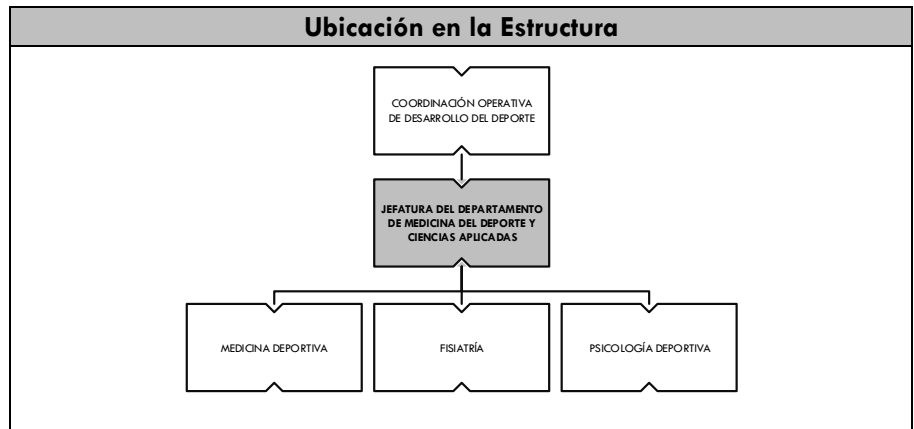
Ubicación en la Estructura

COORDINACIÓN OPERATIVA DE DESARROLLO DEL DEPORTE

JEFATURA DEL DEPARTAMENTO DE MEDICINA DEL DEPORTE Y CIENCIAS APLICADAS

MEDICINA DEPORTIVA

FISIATRÍA

PSICOLOGÍA DEPORTIVA